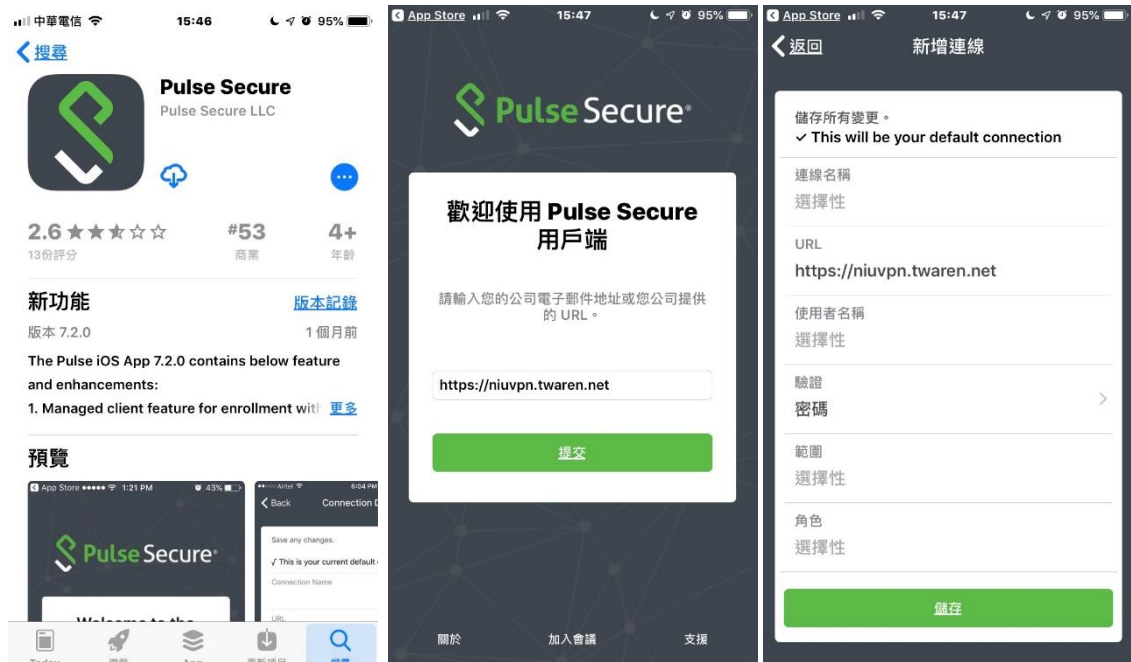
中華電信 15:46 95%

搜尋

Pulse Secure
Pulse Secure LLC

2.6 ★★★☆☆
13份評分

#53
商業

4+
年齡

新功能
版本記錄

版本 7.2.0
1 個月前

The Pulse iOS App 7.2.0 contains below feature and enhancements:
1. Managed client feature for enrollment wit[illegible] 更多

預覽

App Store ●●●●● 1:21 PM 43%

Pulse Secure

Welcome to the

Airtel 6:04 PM
Back Connection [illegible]

Save any changes.
√ This is your current default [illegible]
Connection Name

URL

Today 遊戲 App 更新項目 搜尋

App Store 15:47 95%

Pulse Secure

歡迎使用 Pulse Secure 用戶端

請輸入您的公司電子郵件地址或您公司提供的 URL。

https://niuvpn.twaren.net

提交

關於 加入會議 支援

App Store 15:47 95%

返回 新增連線

儲存所有變更。
✓ This will be your default connection

連線名稱
選擇性

URL
https://niuvpn.twaren.net

使用者名稱
選擇性

驗證
密碼

範圍
選擇性

角色
選擇性

儲存